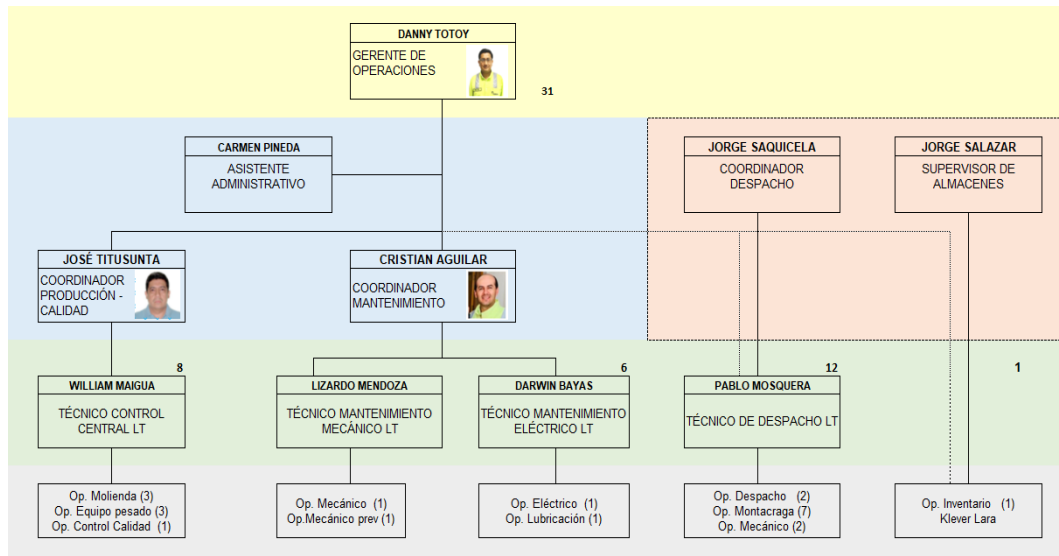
DANNY TOTOY
GERENTE DE OPERACIONES
31

CARMEN PINEDA
ASISTENTE ADMINISTRATIVO

JORGE SAQUICELA
COORDINADOR DESPACHO

JORGE SALAZAR
SUPERVISOR DE ALMACENES

JOSÉ TITUSUNTA
COORDINADOR PRODUCCIÓN - CALIDAD

CRISTIAN AGUILAR
COORDINADOR MANTENIMIENTO

8
WILLIAM MAIGUA
TÉCNICO CONTROL CENTRAL LT

LIZARDO MENDOZA
TÉCNICO MANTENIMIENTO MECÁNICO LT

6
DARWIN BAYAS
TÉCNICO MANTENIMIENTO ELÉCTRICO LT

12
PABLO MOSQUERA
TÉCNICO DE DESPACHO LT

1

Op. Molienda (3)
Op. Equipo pesado (3)
Op. Control Calidad (1)

Op. Mecánico (1)
Op.Mecánico prev (1)

Op. Eléctrico (1)
Op. Lubricación (1)

Op. Despacho (2)
Op. Montacraga (7)
Op. Mecánico (2)

Op. Inventario (1)
Klever Lara